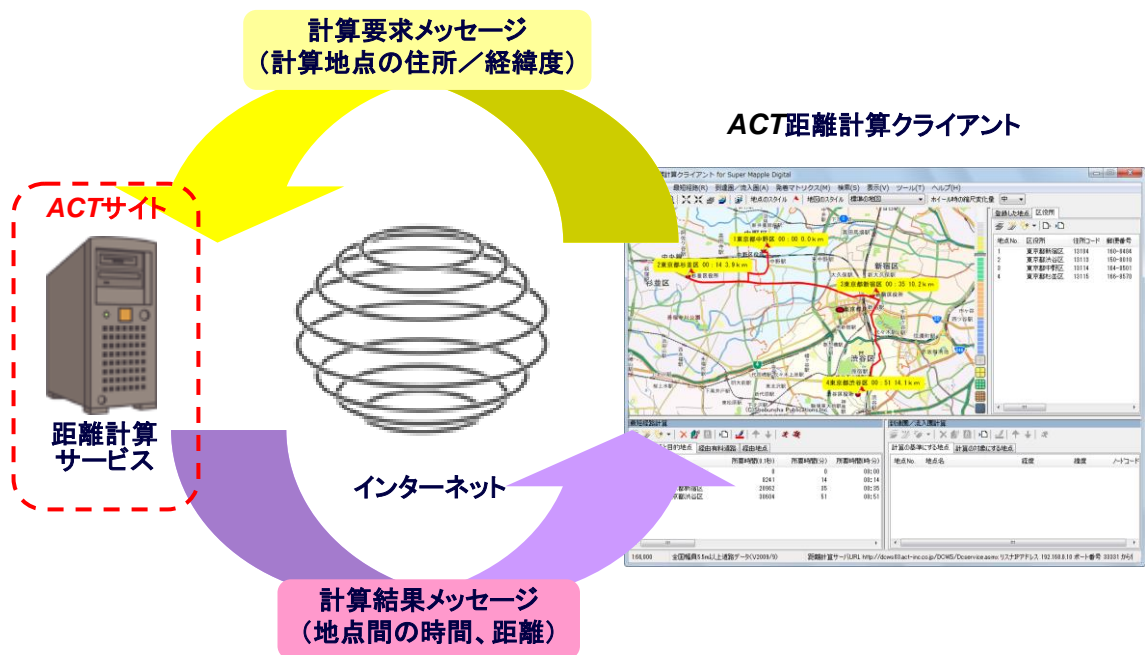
計算要求メッセージ
（計算地点の住所／経緯度）

ACT距離計算クライアント

ACTサイト

距離計算
サービス

インターネット

計算結果メッセージ
（地点間の時間、距離）

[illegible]計算クライアント for Super Mapple Digital
最短経路(M)　到達圏／流入圏(A)　発着マトリクス(T)　検索(S)　表示(V)　ツール(T)　ヘルプ(H)
地点のスタイル　地図のスタイル　標準の地図　ホイール時の縮尺変化量　中

1東京都中野区 00：00 0.0km
2東京都杉並区 00：14 3.9km
3東京都新宿区 00：35 15.2km
4東京都渋谷区 00：51 14.1km
新宿区
杉並区
渋谷区

登録した地点　区役所
地点No.　区役所　住所コード　郵便番号
1　東京都新宿区　13104　160-8484
2　東京都渋谷区　13113　150-8010
3　東京都中野区　13114　164-8501
4　東京都杉並区　13115　166-8570

最短経路計算
目的地点　経由無料道路　経由地点
所要時間(0.1秒)　所要時間(分)　所要時間(時分)
0　0　00:00
8241　14　00:14
20962　35　00:35
30604　51　00:51
都中野区
京都渋谷区

到達圏／流入圏計算
計算の基準にする地点　計算の対象にする地点
地点No.　地点名　経度　緯度　ノードコード

1:98,000　全国幅員5.5m以上道路データ(V2008/9)　距離計算サーバURL http://dcws.act-inc.co.jp/DCWS/Dcservice.asmx リスナアドレス 192.168.0.10 ポート番号 33001 から